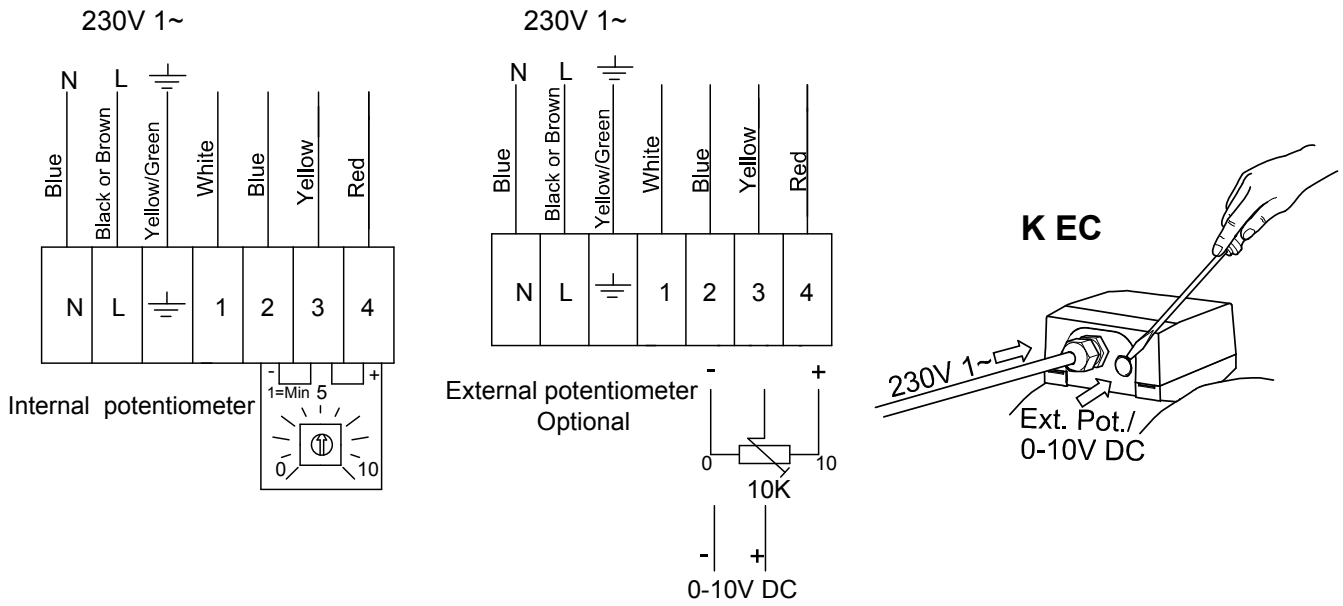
230V 1~

N L ⏚

Blue
Black or Brown
Yellow/Green
White
Blue
Yellow
Red

| N | L | ⏚ | 1 | 2 | 3 | 4 |
|---|---|---|---|---|---|---|

- +
1=Min 5
Internal potentiometer
0 10

230V 1~

N L ⏚

Blue
Black or Brown
Yellow/Green
White
Blue
Yellow
Red

| N | L | ⏚ | 1 | 2 | 3 | 4 |
|---|---|---|---|---|---|---|

- +
External potentiometer
Optional
0 10
10K
- +
0-10V DC

K EC

230V 1~
Ext. Pot./
0-10V DC